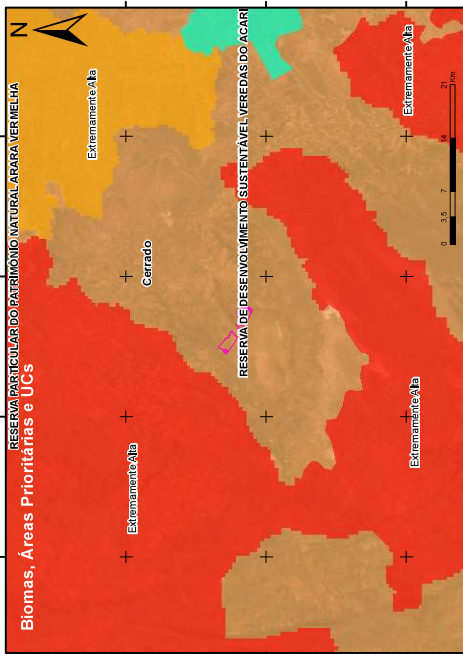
N

RESERVA PARTICULAR DO PATRIMÔNIO NATURAL ARARA VERMELHA

Extremamente Alta

RESERVA DE DESENVOLVIMENTO SUSTENTÁVEL VEREDAS DO ACARI

Extremamente Alta

0 3,5 7 14 21 Km

Cerrado

Extremamente Alta

Extremamente Alta

Biomas, Áreas Prioritárias e UCs